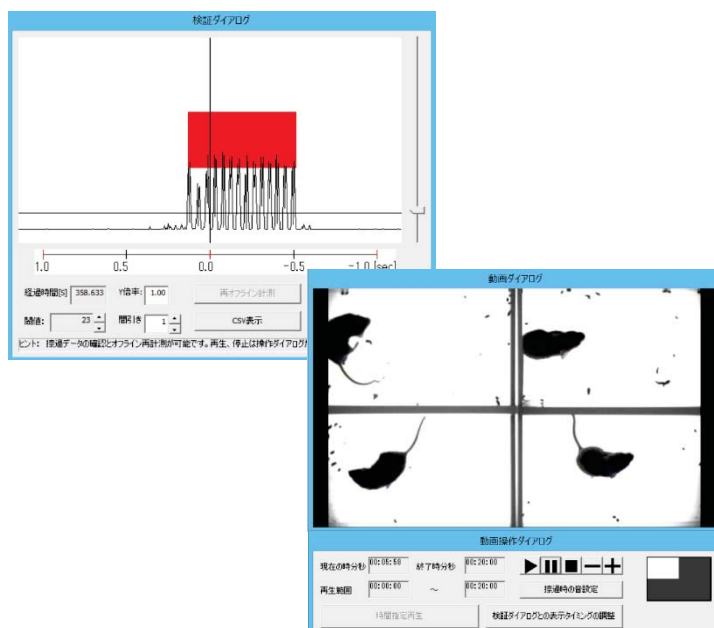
検証ダイアログ

1.0
0.5
0.0
-0.5
-1.0 [sec]

経過時間[S] 358.633
Y倍率: 1.00
再オフライン計測
閾値: 23
間引き 1
CSV表示
ヒント: 接過データの確認とオフライン再計測が可能です。再生、停止は操作ダイアログか

動画ダイアログ

動画操作ダイアログ

現在の時分秒 00:05:58
終了時分秒 00:20:00
再生範囲 00:00:00
～
00:20:00
接過時の音設定
時間指定再生
検証ダイアログとの表示タイミングの調整